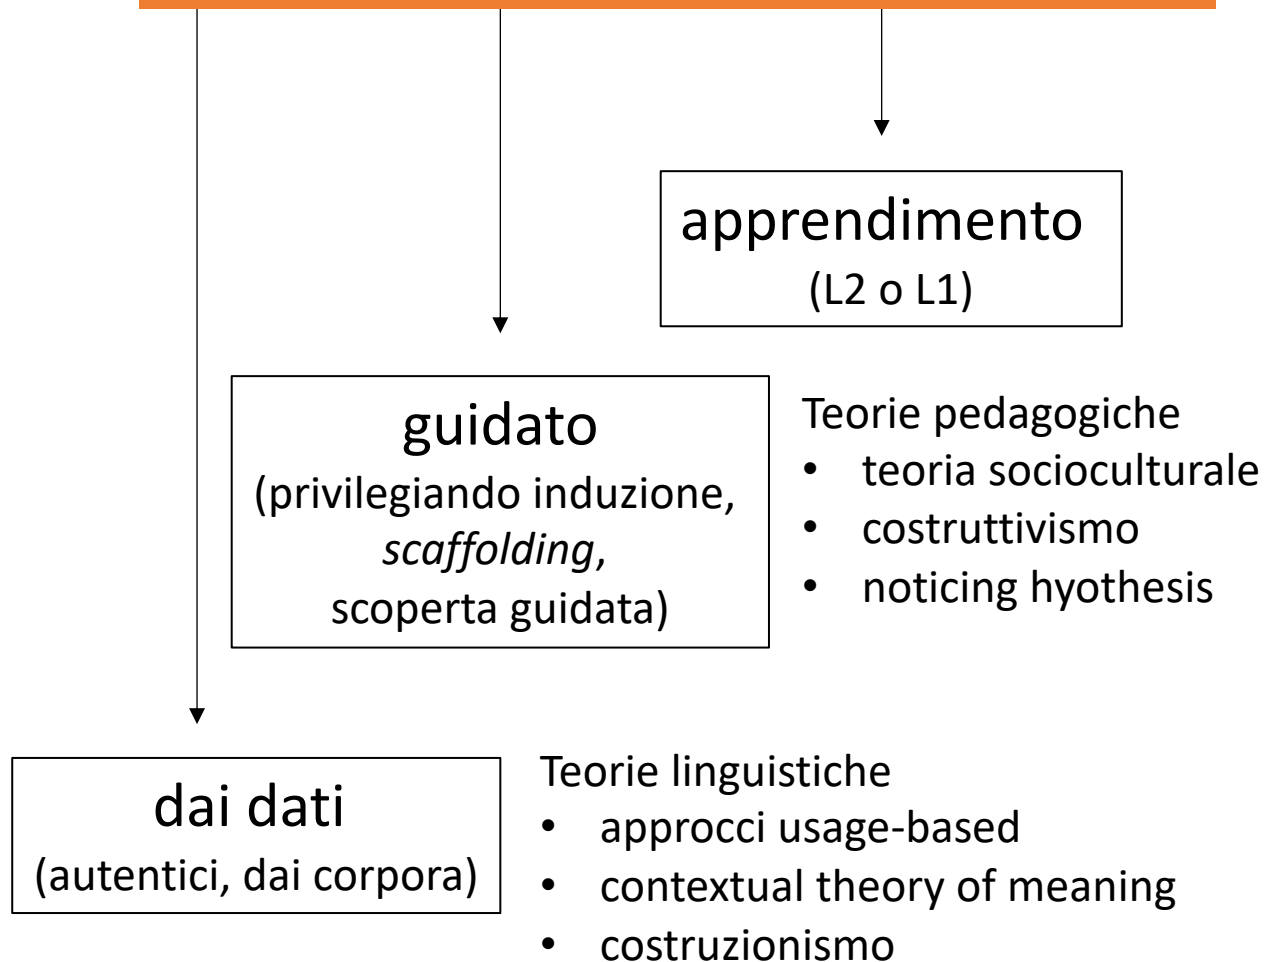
apprendimento
(L2 o L1)

guidato
(privilegiando induzione, *scaffolding*, scoperta guidata)

Teorie pedagogiche
- teoria socioculturale
- costruttivismo
- noticing hyothesis

dai dati
(autentici, dai corpora)

Teorie linguistiche
- approcci usage-based
- contextual theory of meaning
- costruzionismo